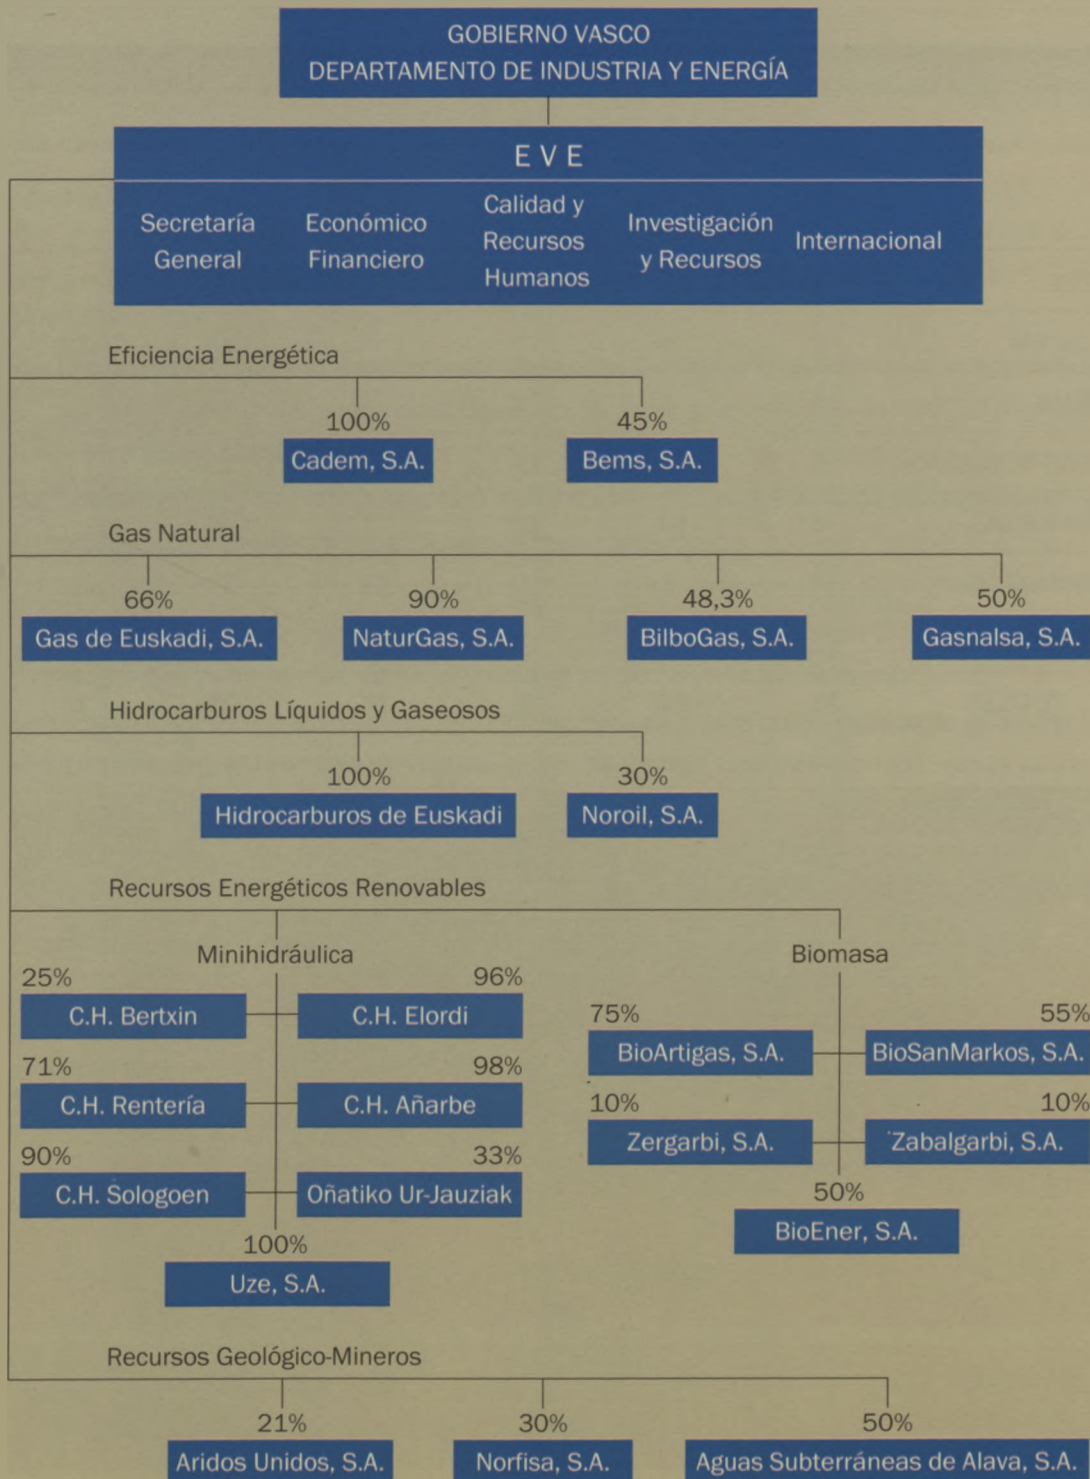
GOBIERNO VASCO
DEPARTAMENTO DE INDUSTRIA Y ENERGÍA

E V E

Secretaría General

Económico Financiero

Calidad y Recursos Humanos

Investigación y Recursos

Internacional

Eficiencia Energética

100%
Cadem, S.A.

45%
Bems, S.A.

Gas Natural

66%
Gas de Euskadi, S.A.

90%
NaturGas, S.A.

48,3%
BilboGas, S.A.

50%
Gasnalsa, S.A.

Hidrocarburos Líquidos y Gaseosos

100%
Hidrocarburos de Euskadi

30%
Noroil, S.A.

Recursos Energéticos Renovables

Minihidráulica

25%
C.H. Bertxin

96%
C.H. Elordi

71%
C.H. Rentería

98%
C.H. Añarbe

90%
C.H. Sologoen

33%
Oñatiko Ur-Jauziak

100%
Uze, S.A.

Biomasa

75%
BioArtigas, S.A.

55%
BioSanMarkos, S.A.

10%
Zergarbi, S.A.

10%
Zabalgarbi, S.A.

50%
BioEner, S.A.

Recursos Geológico-Mineros

21%
Aridos Unidos, S.A.

30%
Norfisa, S.A.

50%
Aguas Subterráneas de Alava, S.A.